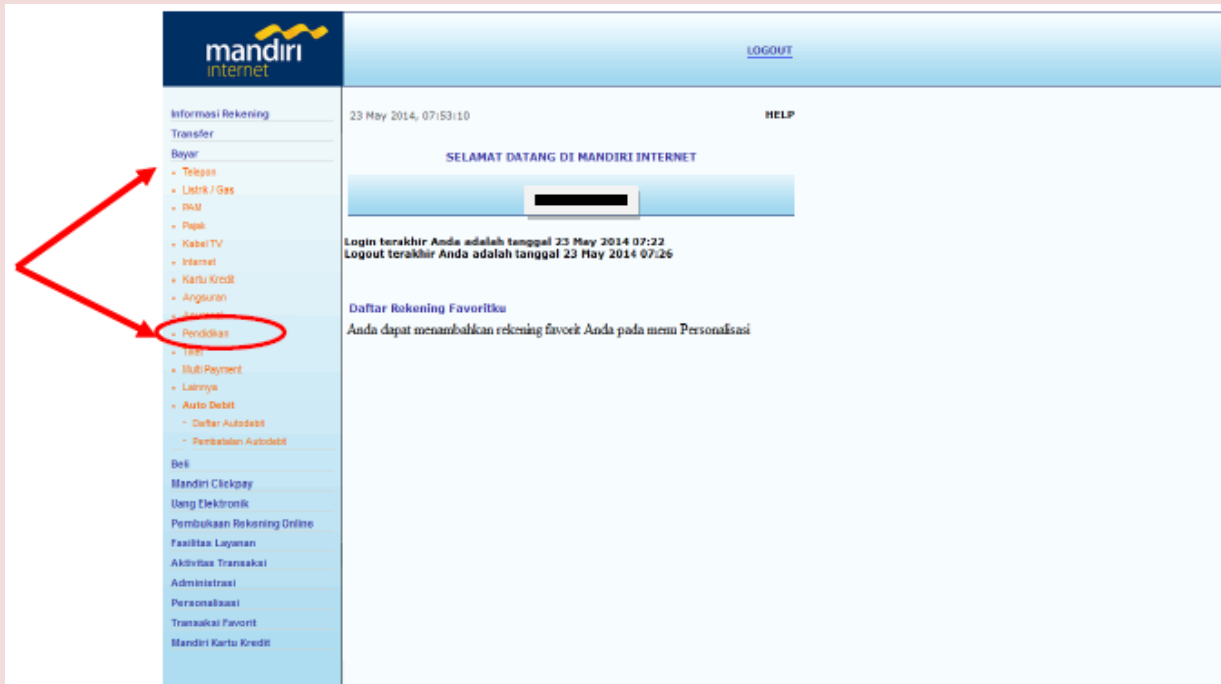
mandiri internet

LOGOUT

Informasi Rekening
Transfer
Bayar
Telepon
Listrik / Gas
PAM
Pajak
Kabel TV
Internet
Kartu Kredit
Angsuran
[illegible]
Pendidikan
Tiket
Multi Payment
Lainnya
Auto Debit
Daftar Autodebit
Pembatalan Autodebit
Beli
Mandiri Clickpay
Uang Elektronik
Pembukaan Rekening Online
Fasilitas Layanan
Aktivitas Transaksi
Administrasi
Personalisasi
Transaksi Favorit
Mandiri Kartu Kredit

23 May 2014, 07:53:10

HELP

SELAMAT DATANG DI MANDIRI INTERNET

Login terakhir Anda adalah tanggal 23 May 2014 07:22
Logout terakhir Anda adalah tanggal 23 May 2014 07:26

Daftar Rekening Favoritku
Anda dapat menambahkan rekening favorit Anda pada menu Personalisasi